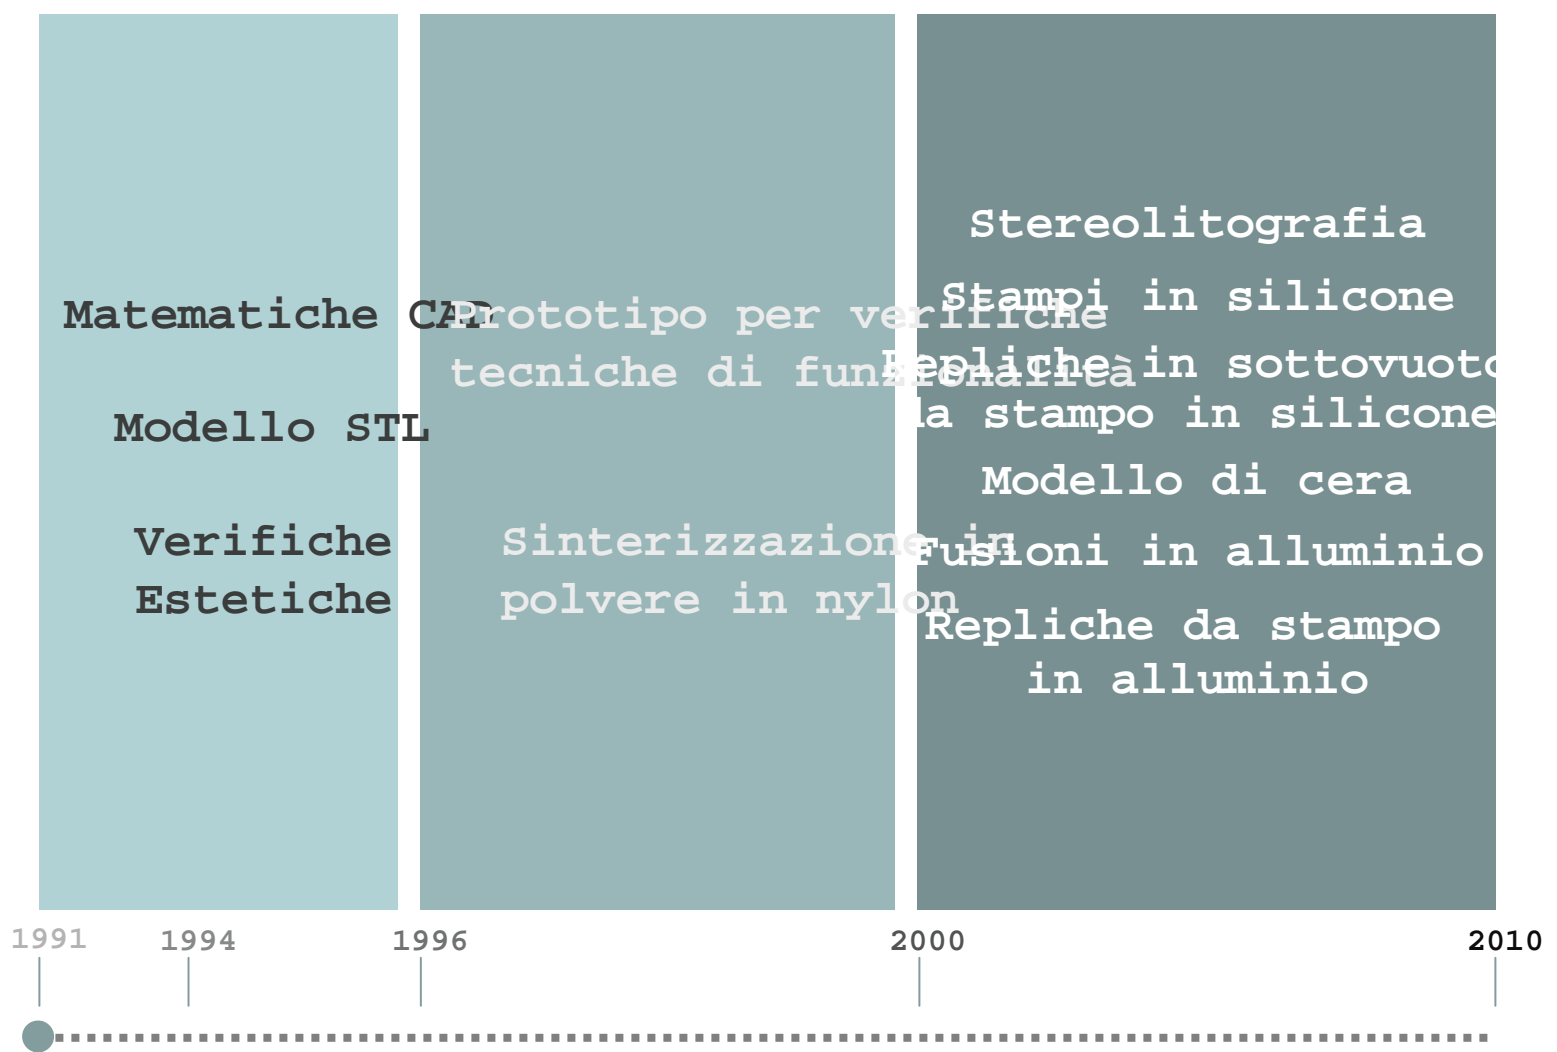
Matematiche CAD

Modello STL

Verifiche Estetiche

Prototipo per verifiche tecniche di funzionalità

Sinterizzazione in polvere in nylon

Stereolitografia

Stampi in silicone

Repliche in sottovuoto da stampo in silicone

Modello di cera

Fusioni in alluminio

Repliche da stampo in alluminio

1991 1994 1996 2000 2010